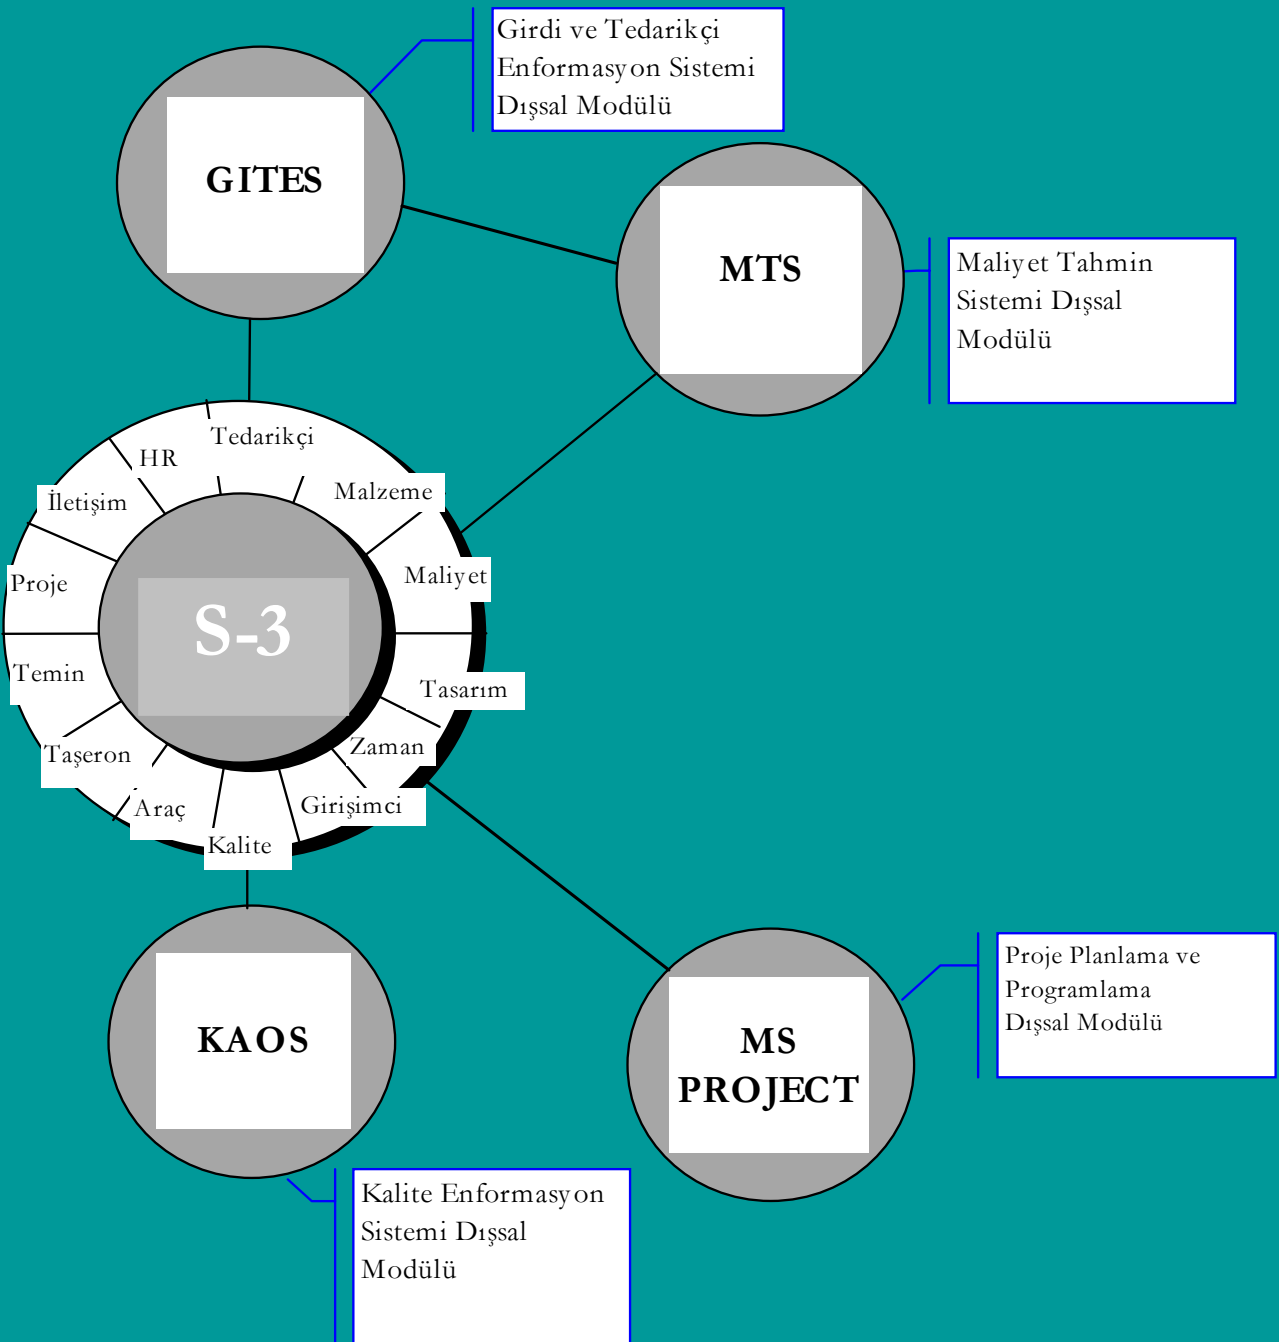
Girdi ve Tedarikçi Enformasyon Sistemi Dışsal Modülü

GITES

MTS

Maliyet Tahmin Sistemi Dışsal Modülü

Tedarikçi
HR
İletişim
Malzeme
Proje
Maliyet
S-3
Temin
Tasarım
Zaman
Taşeron
Girişimci
Araç
Kalite

KAOS

MS PROJECT

Proje Planlama ve Programlama Dışsal Modülü

Kalite Enformasyon Sistemi Dışsal Modülü